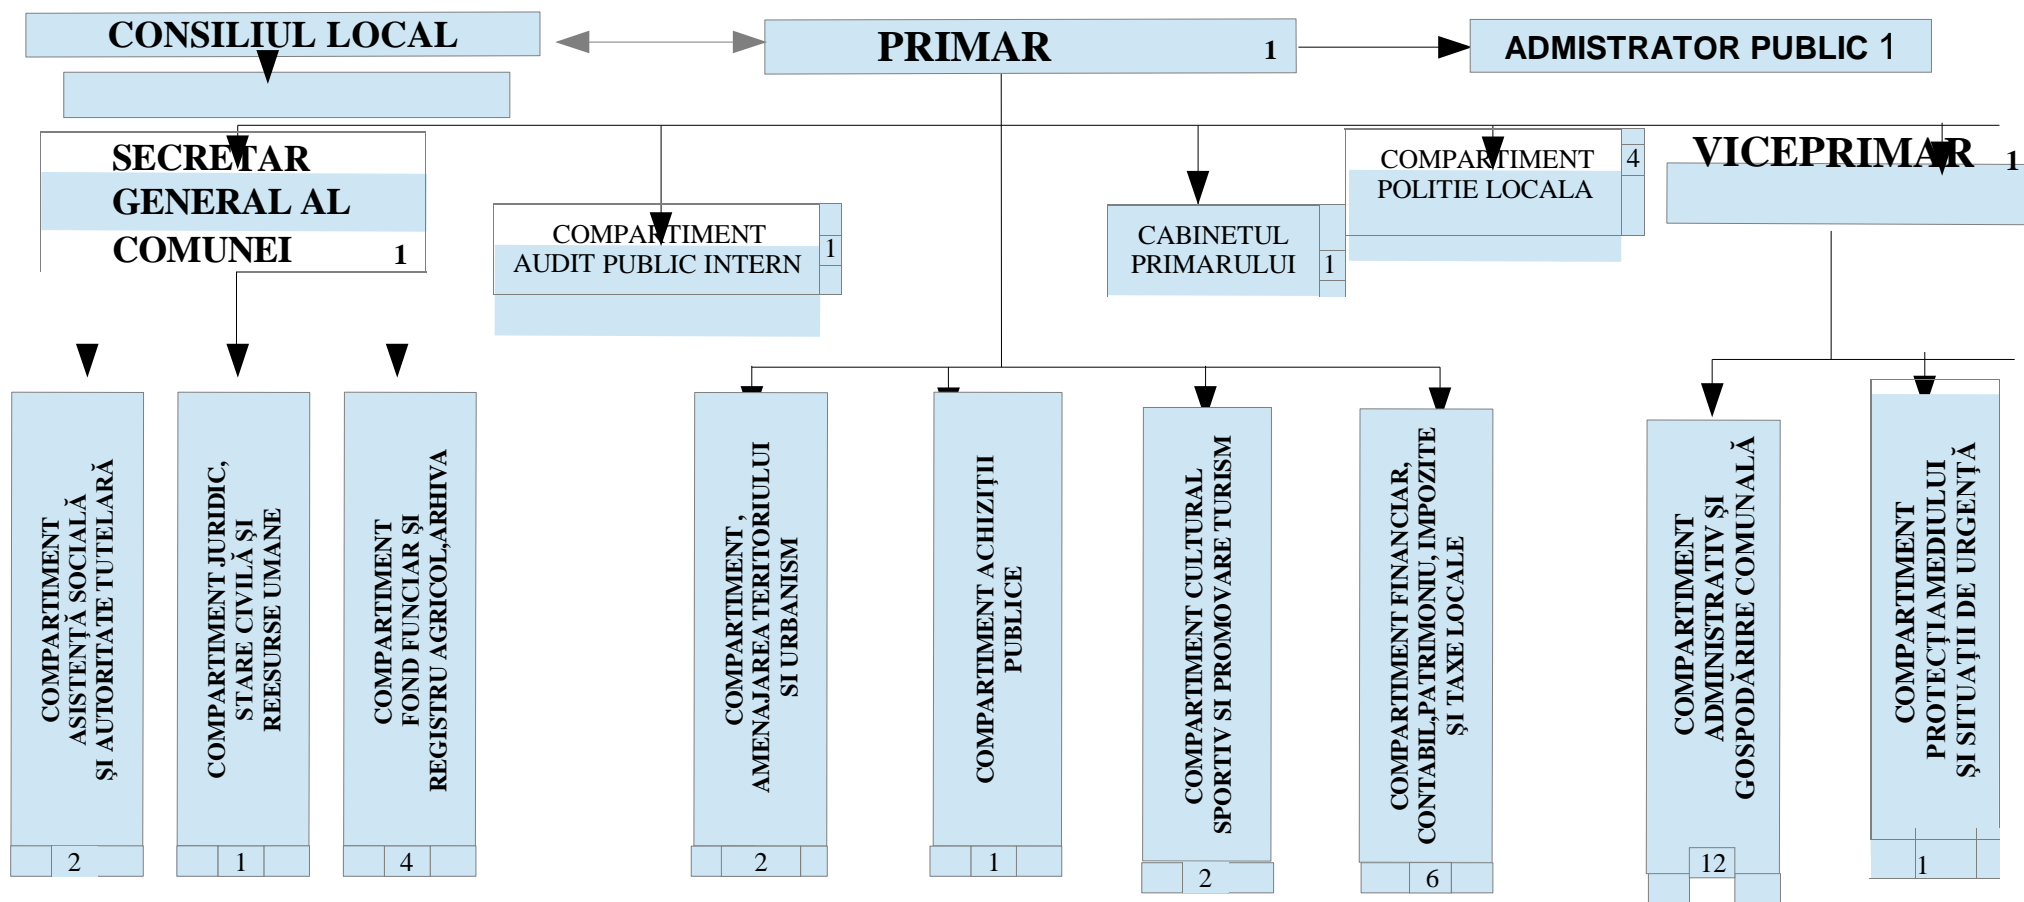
CONSILIUL LOCAL

PRIMAR 1

ADMISTRATOR PUBLIC 1

SECRETAR GENERAL AL COMUNEI 1

COMPARTIMENT AUDIT PUBLIC INTERN 1

CABINETUL PRIMARULUI 1

COMPARTIMENT POLITIE LOCALA 4

VICEPRIMAR 1

COMPARTIMENT ASISTENȚĂ SOCIALĂ ȘI AUTORITATE TUTELARĂ
2

COMPARTIMENT JURIDIC, STARE CIVILĂ ȘI REESURSE UMANE
1

COMPARTIMENT FOND FUNCIAR ȘI REGISTRU AGRICOL,ARHIVA
4

COMPARTIMENT , AMENAJAREA TERITORIULUI SI URBANISM
2

COMPARTIMENT ACHIZIȚII PUBLICE
1

COMPARTIMENT CULTURAL SPORTIV SI PROMOVARE TURISM
2

COMPARTIMENT FINANCIAR, CONTABIL,PATRIMONIU, IMPOZITE ȘI TAXE LOCALE
6

COMPARTIMENT ADMINISTRATIV ȘI GOSPODĂRIRE COMUNALĂ
12

COMPARTIMENT PROTECȚIA MEDIULUI ȘI SITUAȚII DE URGENȚĂ
1